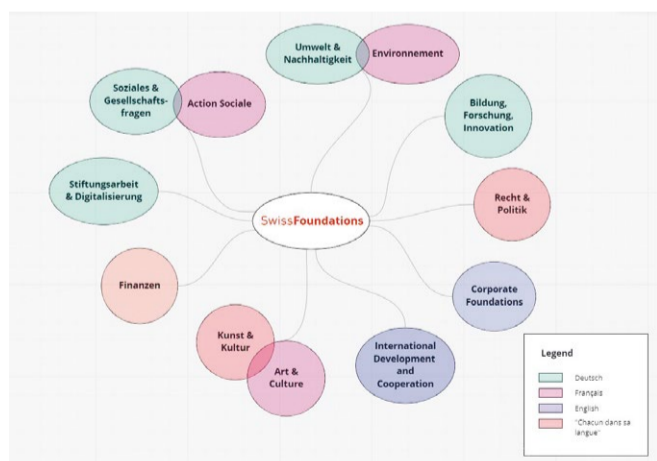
Umwelt & Nachhaltigkeit

Environnement

Soziales & Gesellschaftsfragen

Action Sociale

Bildung, Forschung, Innovation

Stiftungsarbeit & Digitalisierung

SwissFoundations

Recht & Politik

Finanzen

Corporate Foundations

Kunst & Kultur

Art & Culture

International Development and Cooperation

Legend

Deutsch

Français

English

"Chacun dans sa langue"